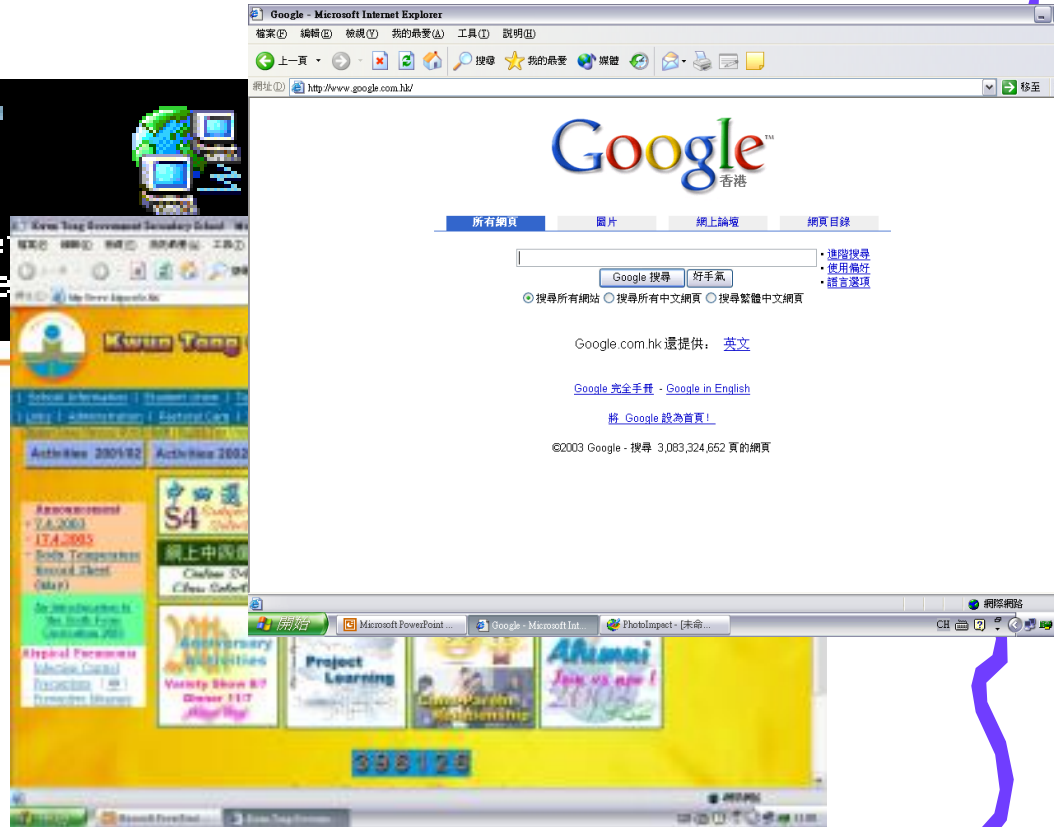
Google - Microsoft Internet Explorer

檔案(F) 編輯(E) 檢視(V) 我的最愛(A) 工具(T) 說明(H)

上一頁 搜尋 我的最愛 媒體

網址(D) http://www.google.com.hk/ 移至

Google 香港

所有網頁 圖片 網上論壇 網頁目錄

Google 搜尋 好手氣

進階搜尋
使用偏好
語言選項

搜尋所有網站 搜尋所有中文網頁 搜尋繁體中文網頁

Google.com.hk 還提供: 英文

Google 完全手冊 - Google in English

將 Google 設為首頁!

©2003 Google - 搜尋 3,083,324,652 頁的網頁

網際網路

開始 Microsoft PowerPoint ... Google - Microsoft Int... PhotoImpact - [未命...

CH

Kwun Tong Government Secondary School

Kwun Tong

Activities 2001/02 Activities 2002

Announcement
7.4.2003
17.4.2003
Body Temperature Record Sheet

S4

網上中四選

Anniversary Activities
Variety Show

Project Learning

Alumni
Join us now!

396125